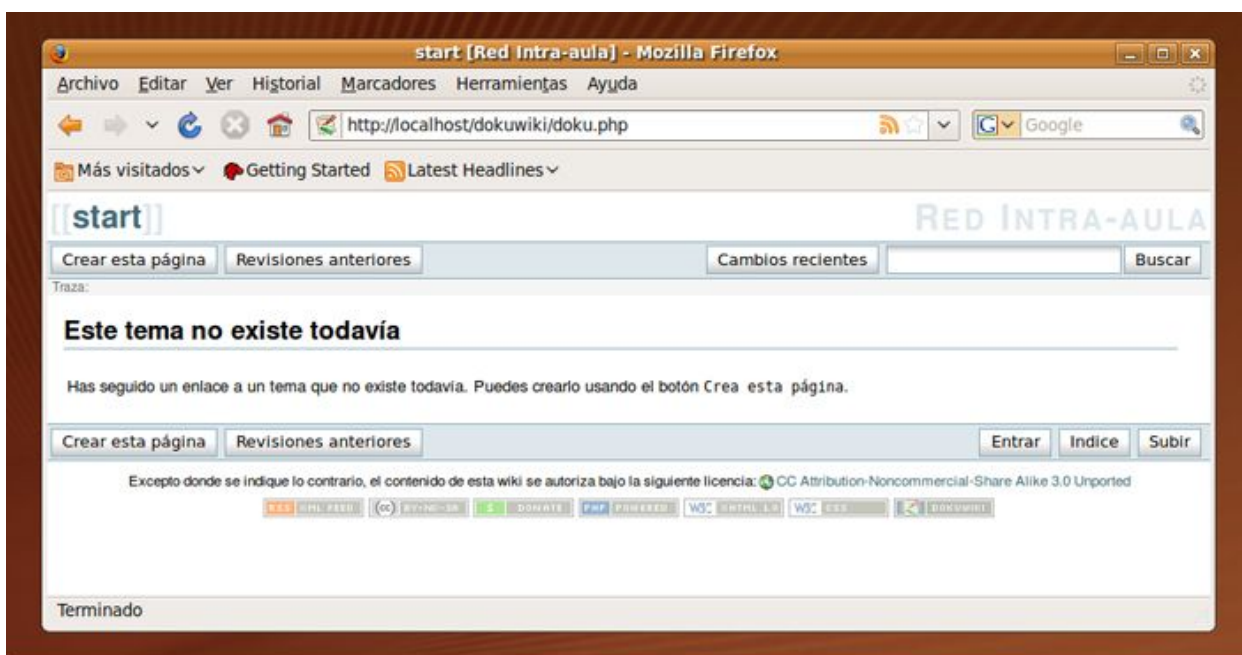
start [Red Intra-aula] - Mozilla Firefox

Archivo Editar Ver Historial Marcadores Herramientas Ayuda

http://localhost/dokuwiki/doku.php

Google

Más visitados Getting Started Latest Headlines

[[start]]

RED INTRA-AULA

Crear esta página Revisiones anteriores Cambios recientes Buscar

Traza:

Este tema no existe todavía

Has seguido un enlace a un tema que no existe todavía. Puedes crearlo usando el botón Crea esta página.

Crear esta página Revisiones anteriores Entrar Indice Subir

Excepto donde se indique lo contrario, el contenido de esta wiki se autoriza bajo la siguiente licencia: CC Attribution-Noncommercial-Share Alike 3.0 Unported

RSS XML FEED (cc) BY-NC-SA $ DONATE PHP POWERED W3C XHTML 1.0 W3C CSS DOKUWIKI

Terminado